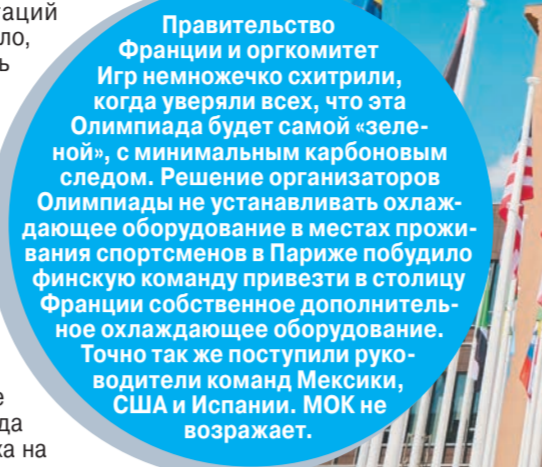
аций
ло,
ь

е
да
ка на

Правительство Франции и оргкомитет Игр немножечко схитрили, когда уверяли всех, что эта Олимпиада будет самой «зеленой», с минимальным карбоновым следом. Решение организаторов Олимпиады не устанавливать охлаждающее оборудование в местах проживания спортсменов в Париже побудило финскую команду привезти в столицу Франции собственное дополнительное охлаждающее оборудование. Точно так же поступили руководители команд Мексики, США и Испании. МОК не возражает.